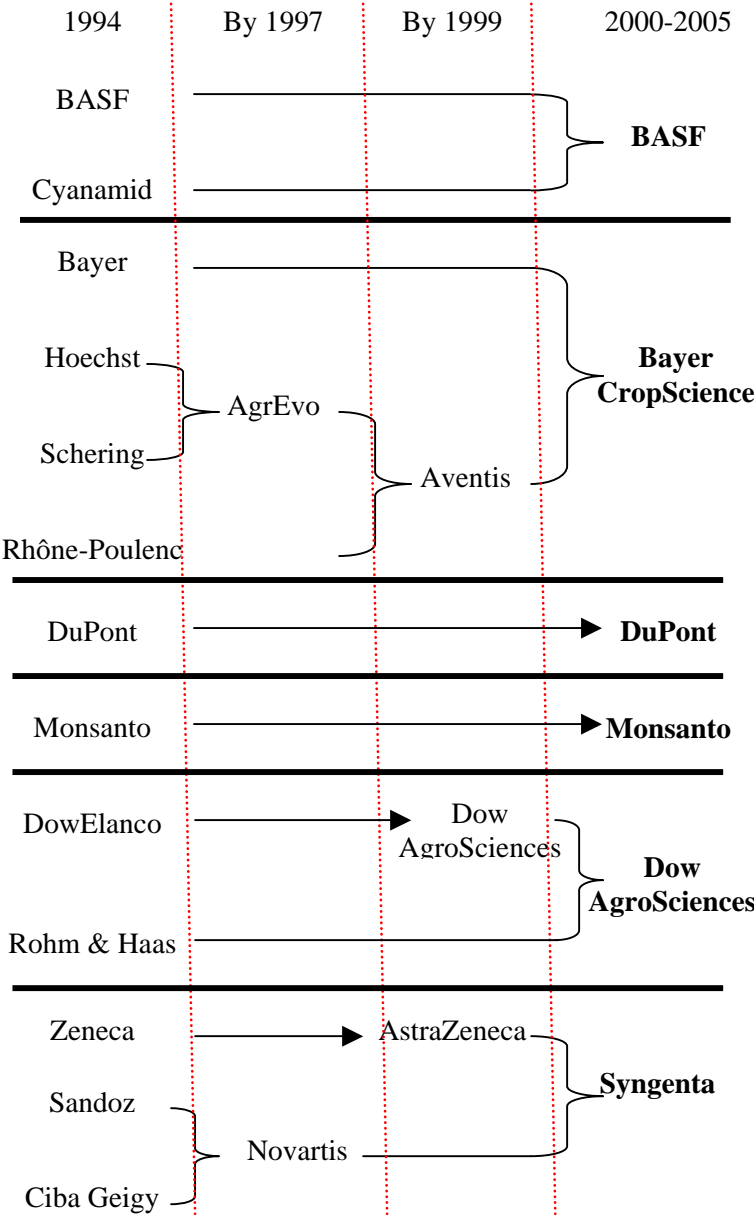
1994 By 1997 By 1999 2000-2005

BASF

Cyanamid

BASF

Bayer

Hoechst

Schering

AgrEvo

Aventis

Rhône-Poulenc

Bayer CropScience

DuPont

DuPont

Monsanto

Monsanto

DowElanco

Dow AgroSciences

Rohm & Haas

Dow AgroSciences

Zeneca

AstraZeneca

Sandoz

Novartis

Ciba Geigy

Syngenta